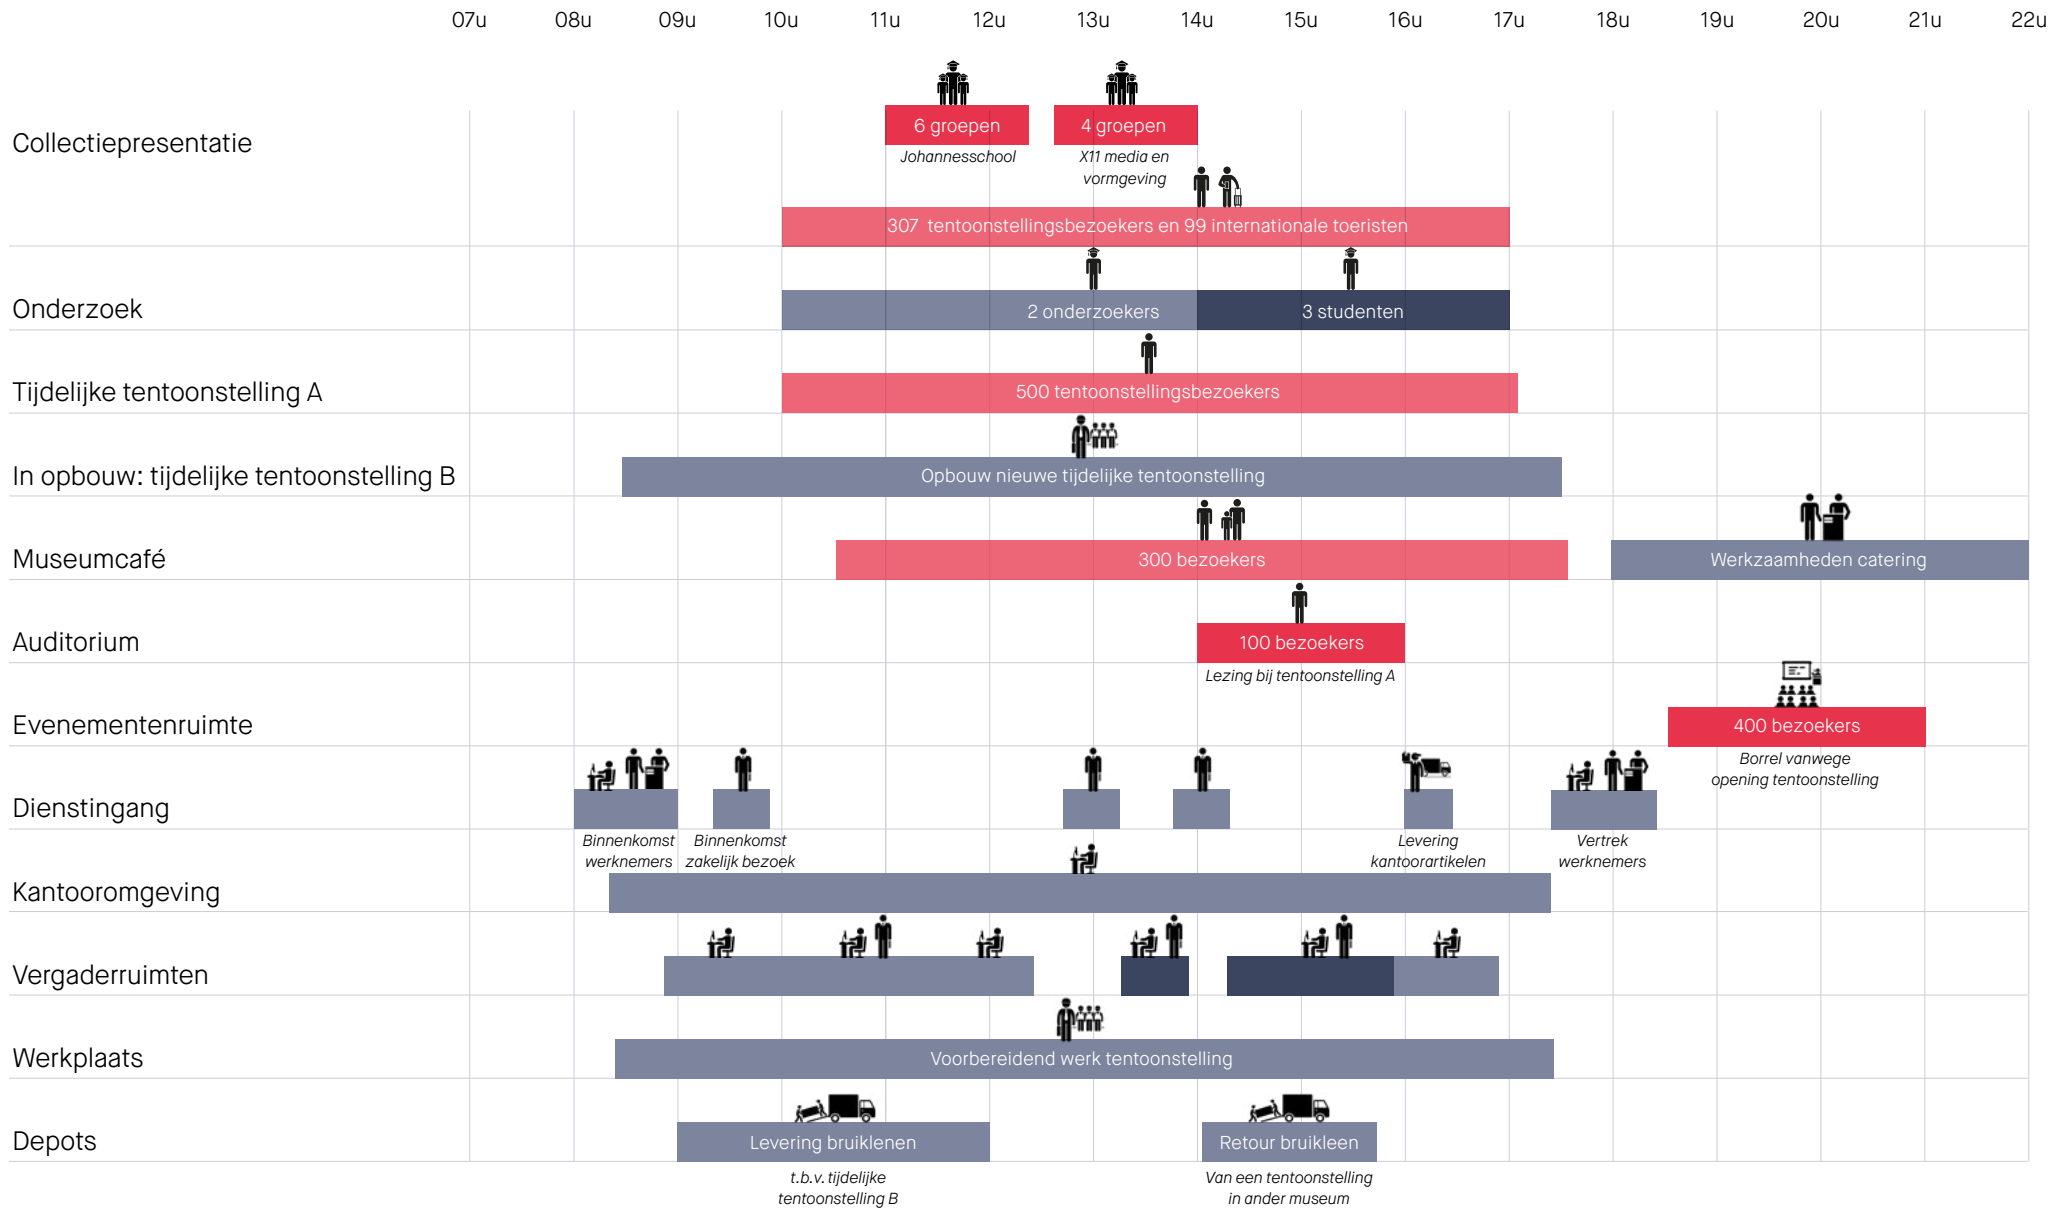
07u 08u 09u 10u 11u 12u 13u 14u 15u 16u 17u 18u 19u 20u 21u 22u

Collectiepresentatie
6 groepen
Johannesschool
4 groepen
X11 media en vormgeving
307 tentoonstellingsbezoekers en 99 internationale toeristen

Onderzoek
2 onderzoekers
3 studenten

Tijdelijke tentoonstelling A
500 tentoonstellingsbezoekers

In opbouw: tijdelijke tentoonstelling B
Opbouw nieuwe tijdelijke tentoonstelling

Museumcafé
300 bezoekers
Werkzaamheden catering

Auditorium
100 bezoekers
Lezing bij tentoonstelling A

Evenementenruimte
400 bezoekers
Borrel vanwege opening tentoonstelling

Dienstingang
Binnenkomst werknemers
Binnenkomst zakelijk bezoek
Levering kantoorartikelen
Vertrek werknemers

Kantooromgeving

Vergaderruimten

Werkplaats
Voorbereidend werk tentoonstelling

Depots
Levering bruiklenen
t.b.v. tijdelijke tentoonstelling B
Retour bruikleen
Van een tentoonstelling in ander museum